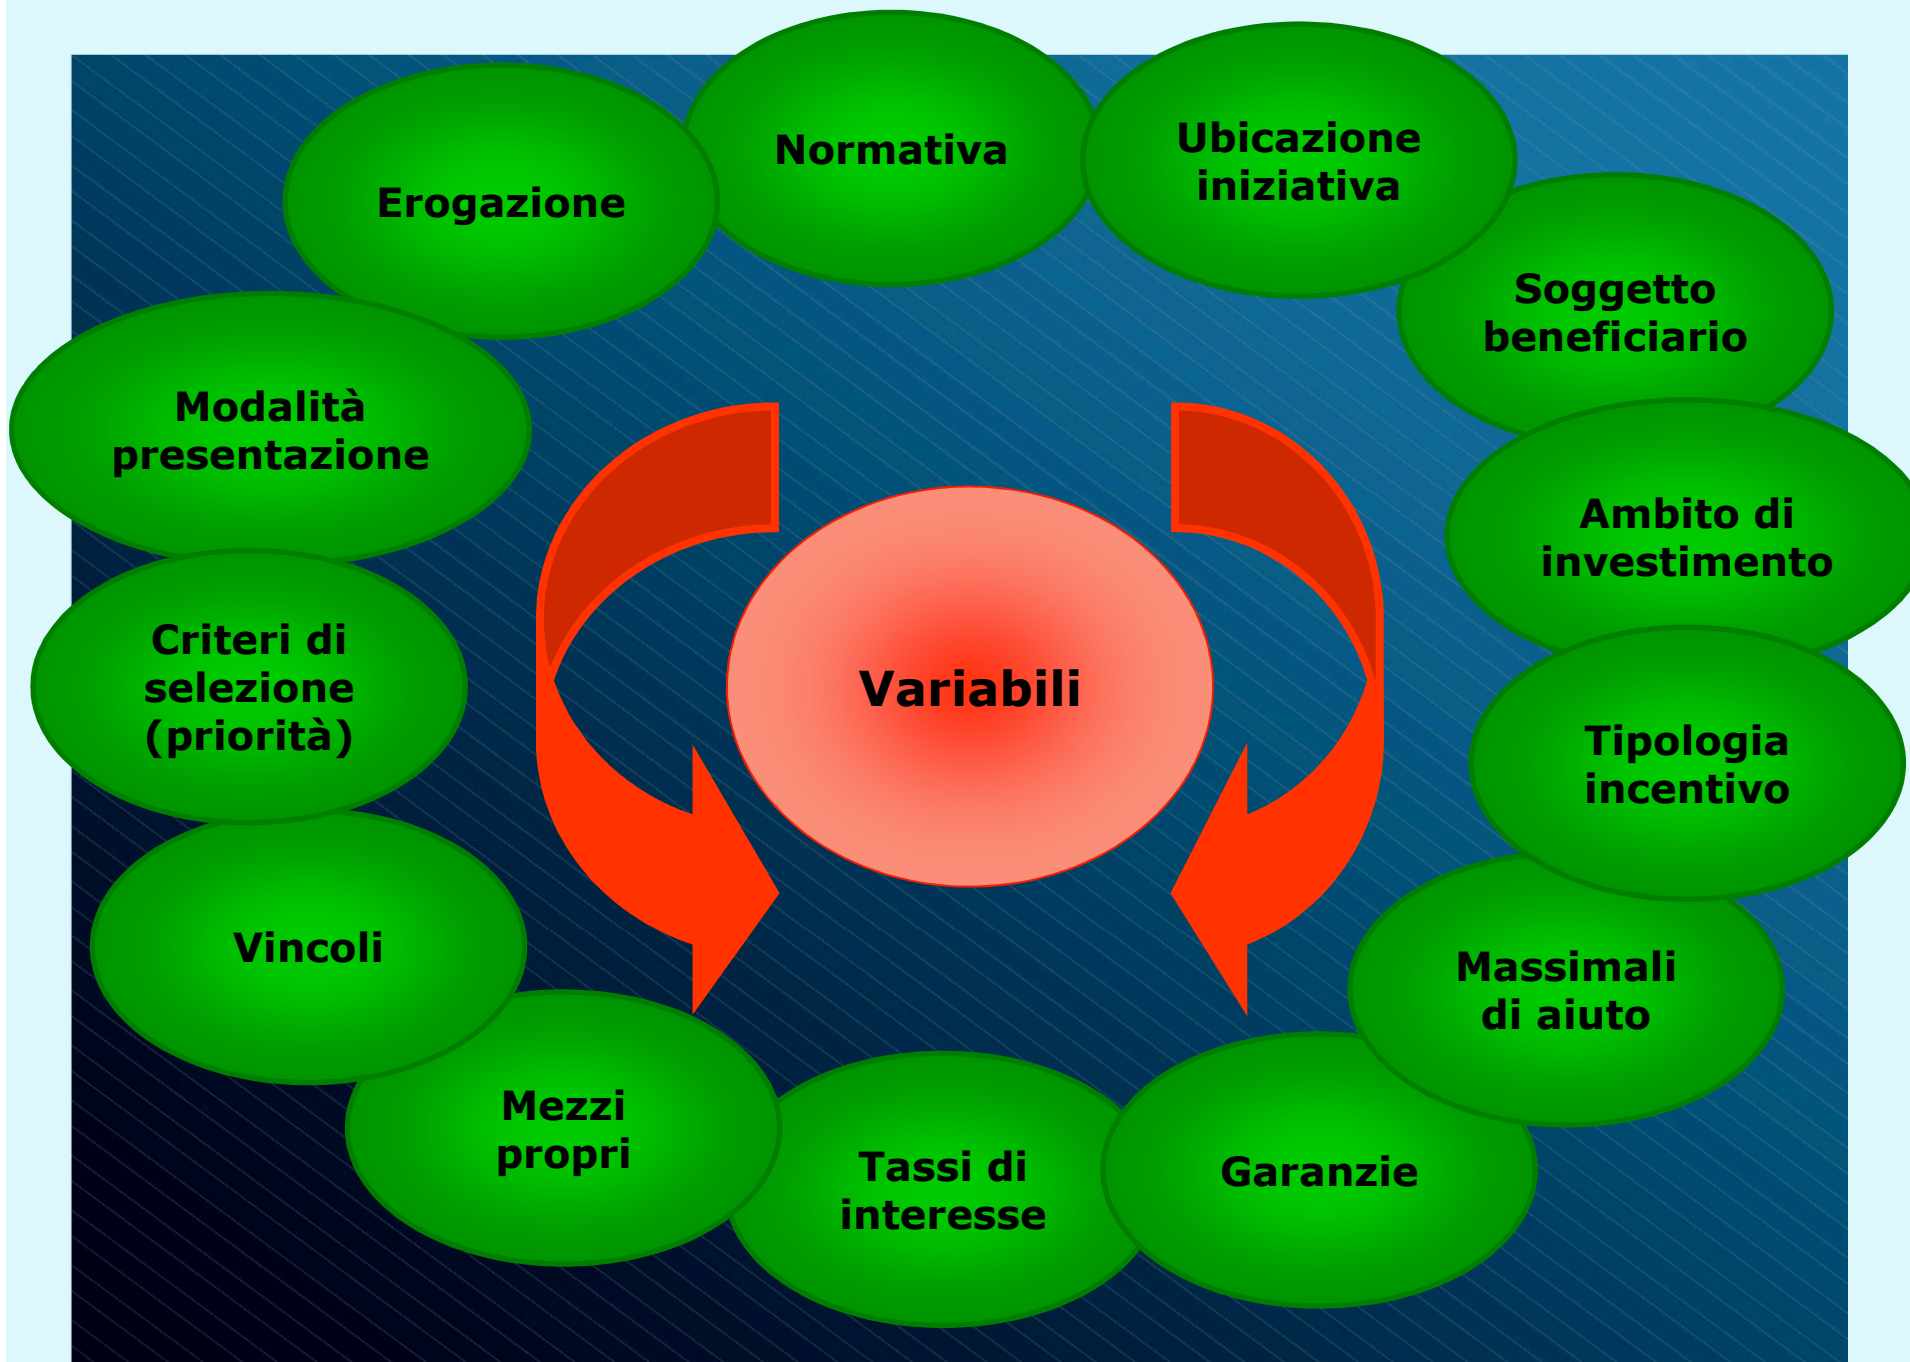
Normativa

Ubicazione iniziativa

Soggetto beneficiario

Ambito di investimento

Tipologia incentivo

Massimali di aiuto

Garanzie

Tassi di interesse

Mezzi propri

Vincoli

Criteri di selezione (priorità)

Modalità presentazione

Erogazione

Variabili